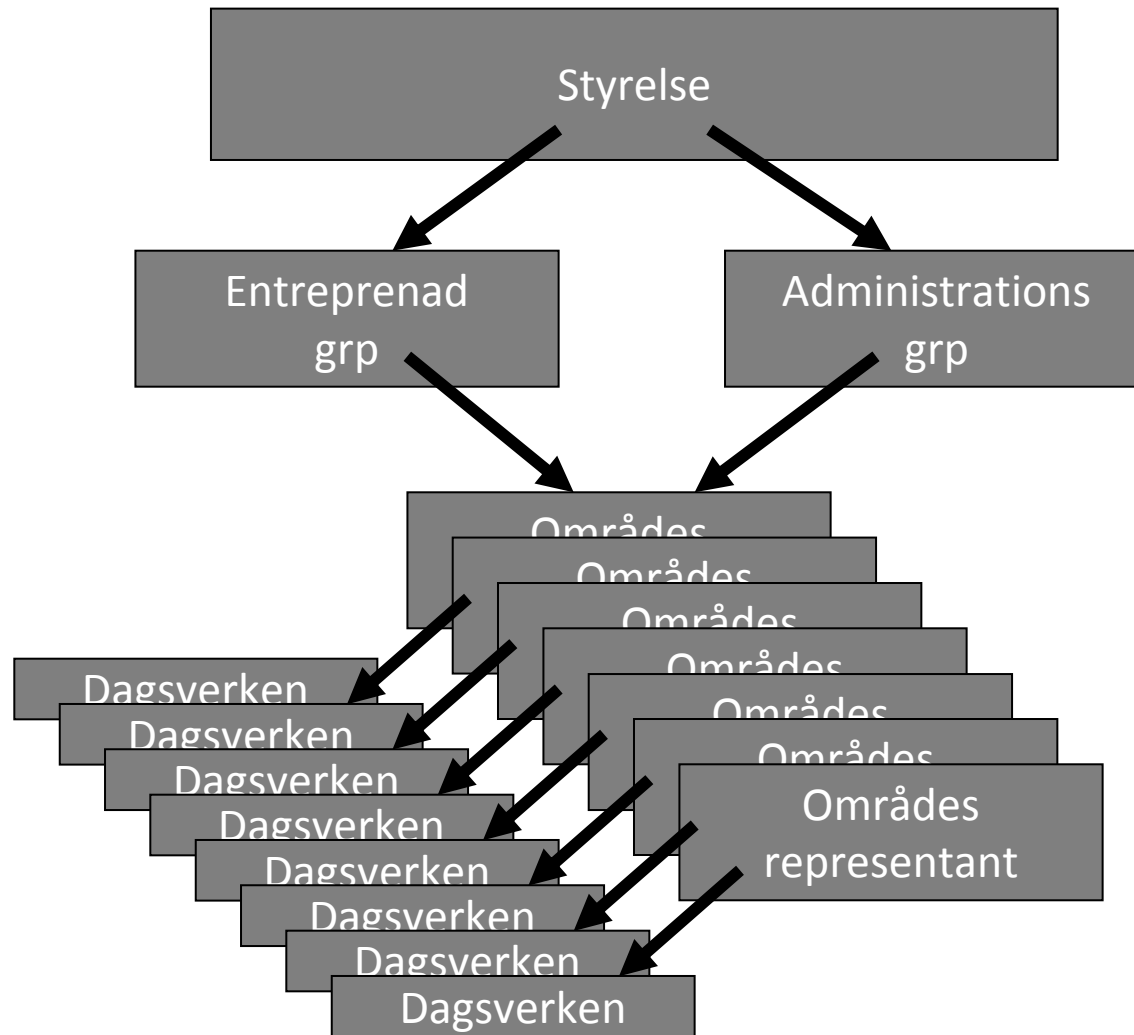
Styrelse

Entreprenad grp

Administrations grp

Områdes

Områdes

Områdes

Områdes

Områdes

Områdes

Områdes representant

Dagsverken

Dagsverken

Dagsverken

Dagsverken

Dagsverken

Dagsverken

Dagsverken

Dagsverken